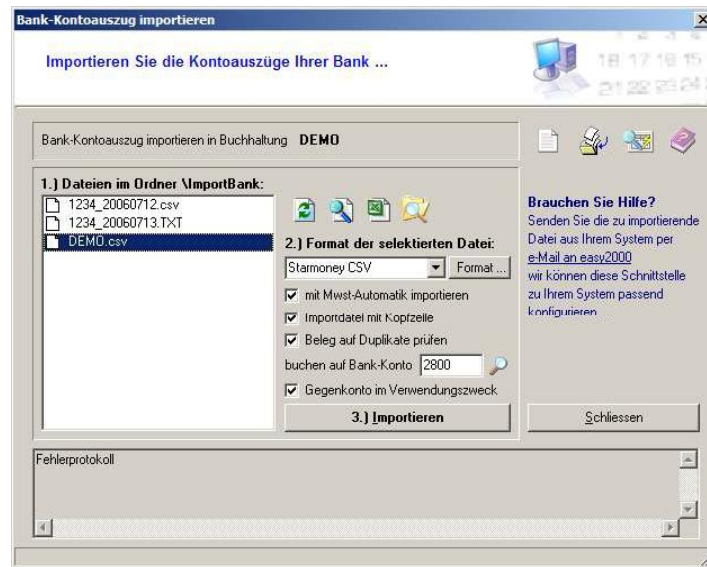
Bank-Kontoauszug importieren

Importieren Sie die Kontoauszüge Ihrer Bank ...

18 17 18 15
21 22 23 24

Bank-Kontoauszug importieren in Buchhaltung DEMO

1.) Dateien im Ordner \ImportBank:

1234_20060712.csv
1234_20060713.TXT
DEMO.csv

2.) Format der selektierten Datei:

Starmoney CSV

Format ...

mit Mwst-Automatik importieren

Importdatei mit Kopfzeile

Beleg auf Duplikate prüfen

buchen auf Bank-Konto 2800

Gegenkonto im Verwendungszweck

3.) Importieren

Brauchen Sie Hilfe?
Senden Sie die zu importierende Datei aus Ihrem System per e-Mail an easy2000 wir können diese Schnittstelle zu Ihrem System passend konfigurieren.

Schliessen

Fehlerprotokoll